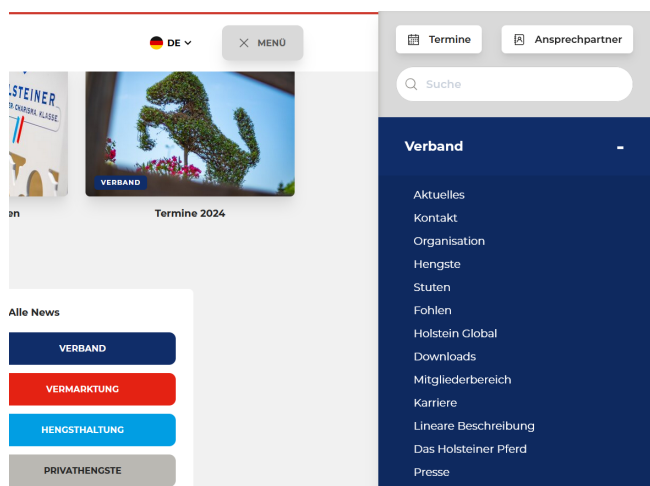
DE

MENÜ

LSTEINER

R CHARISM. KLASSE

en

VERBAND

Termine 2024

Alle News

VERBAND

VERMARKTUNG

HENGSTHALTUNG

PRIVATHENGSTE

Termine

Ansprechpartner

Suche

Verband

-

Aktuelles

Kontakt

Organisation

Hengste

Stuten

Fohlen

Holstein Global

Downloads

Mitgliederbereich

Karriere

Lineare Beschreibung

Das Holsteiner Pferd

Presse